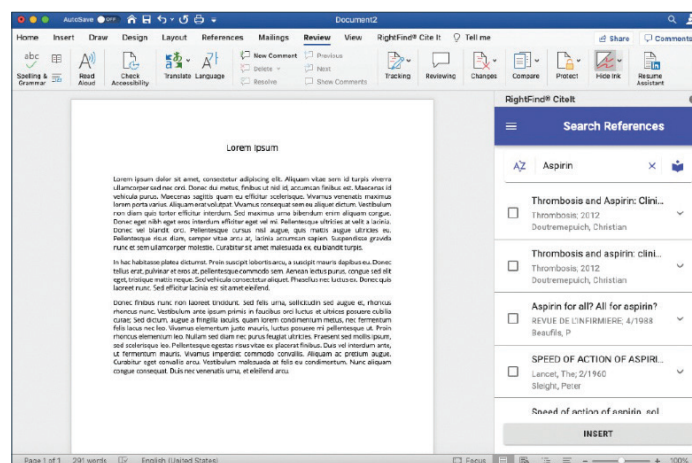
AutoSave OFF
Document2

Home Insert Draw Design Layout References Mailings Review View RightFind® Cite It Tell me
Share Comments

Spelling & Grammar
Read Aloud
Check Accessibility
Translate
Language
New Comment
Delete
Resolve
Previous
Next
Show Comments
Tracking
Reviewing
Changes
Compare
Protect
Hide Ink
Resume Assistant

Lorem Ipsum

Lorem ipsum dolor sit amet, consectetur adipiscing elit. Aliquam vitae sem id turpis viverra ullamcorper sed nec orci. Donec dui metus, finibus ut nisl id, accumsan finibus est. Maecenas id vehicula purus. Maecenas sagittis quam eu efficitur scelerisque. Vivamus venenatis maximus lorem porta varius. Aliquam erat volutpat. Vivamus consequat sem eu aliquet dictum. Vestibulum non diam quis tortor efficitur interdum. Sed maximus urna bibendum enim aliquam congue. Donec eget nibh eget eros interdum efficitur eget vel mi. Pellentesque ultricies at velit a lacinia. Donec vel blandit orci. Pellentesque cursus nisl augue, quis mattis augue ultricies eu. Pellentesque risus diam, semper vitae arcu at, lacinia accumsan sapien. Suspendisse gravida nunc et sem ullamcorper molestie. Curabitur sit amet malesuada ex, eu blandit turpis.

In hac habitasse platea dictumst. Proin suscipit lobortis arcu, a suscipit mauris dapibus eu. Donec tellus erat, pulvinar et eros at, pellentesque commodo sem. Aenean lectus purus, congue sed elit eget, tristique mattis neque. Sed vehicula consectetur aliquet. Phasellus nec luctus est. Donec quis laoreet nunc. Sed efficitur lacinia est sit amet eleifend.

Donec finibus nunc non laoreet tincidunt. Sed felis urna, sollicitudin sed augue et, rhoncus rhoncus nunc. Vestibulum ante ipsum primis in faucibus orci luctus et ultrices posuere cubilia curae; Sed dictum, augue a fringilla iaculis, quam lorem condimentum metus, nec fermentum felis lacus nec leo. Vivamus elementum justo mauris, luctus posuere mi pellentesque ut. Proin rhoncus elementum leo. Nullam sed diam nec purus feugiat ultricies. Praesent sed mollis ipsum, sed scelerisque leo. Pellentesque egestas risus vitae ex placerat finibus. Duis vel interdum ante, ut fermentum mauris. Vivamus imperdiet commodo convallis. Aliquam ac pretium augue. Curabitur eget convallis arcu. Vestibulum malesuada at felis eu condimentum. Nunc aliquam congue consequat. Duis nec venenatis urna, et eleifend arcu.

RightFind® CiteIt
Search References
Aspirin

Thrombosis and Aspirin: Clini...
Thrombosis; 2012
Doutremepuich, Christian

Thrombosis and aspirin: clini...
Thrombosis; 2012
Doutremepuich, Christian

Aspirin for all? All for aspirin?
REVUE DE L'INFIRMIERE; 4/1988
Beaufils, P

SPEED OF ACTION OF ASPIRI...
Lancet, The; 2/1960
Sleight, Peter

Speed of action of aspirin. sol

INSERT

Page 1 of 1 291 words English (United States) Focus